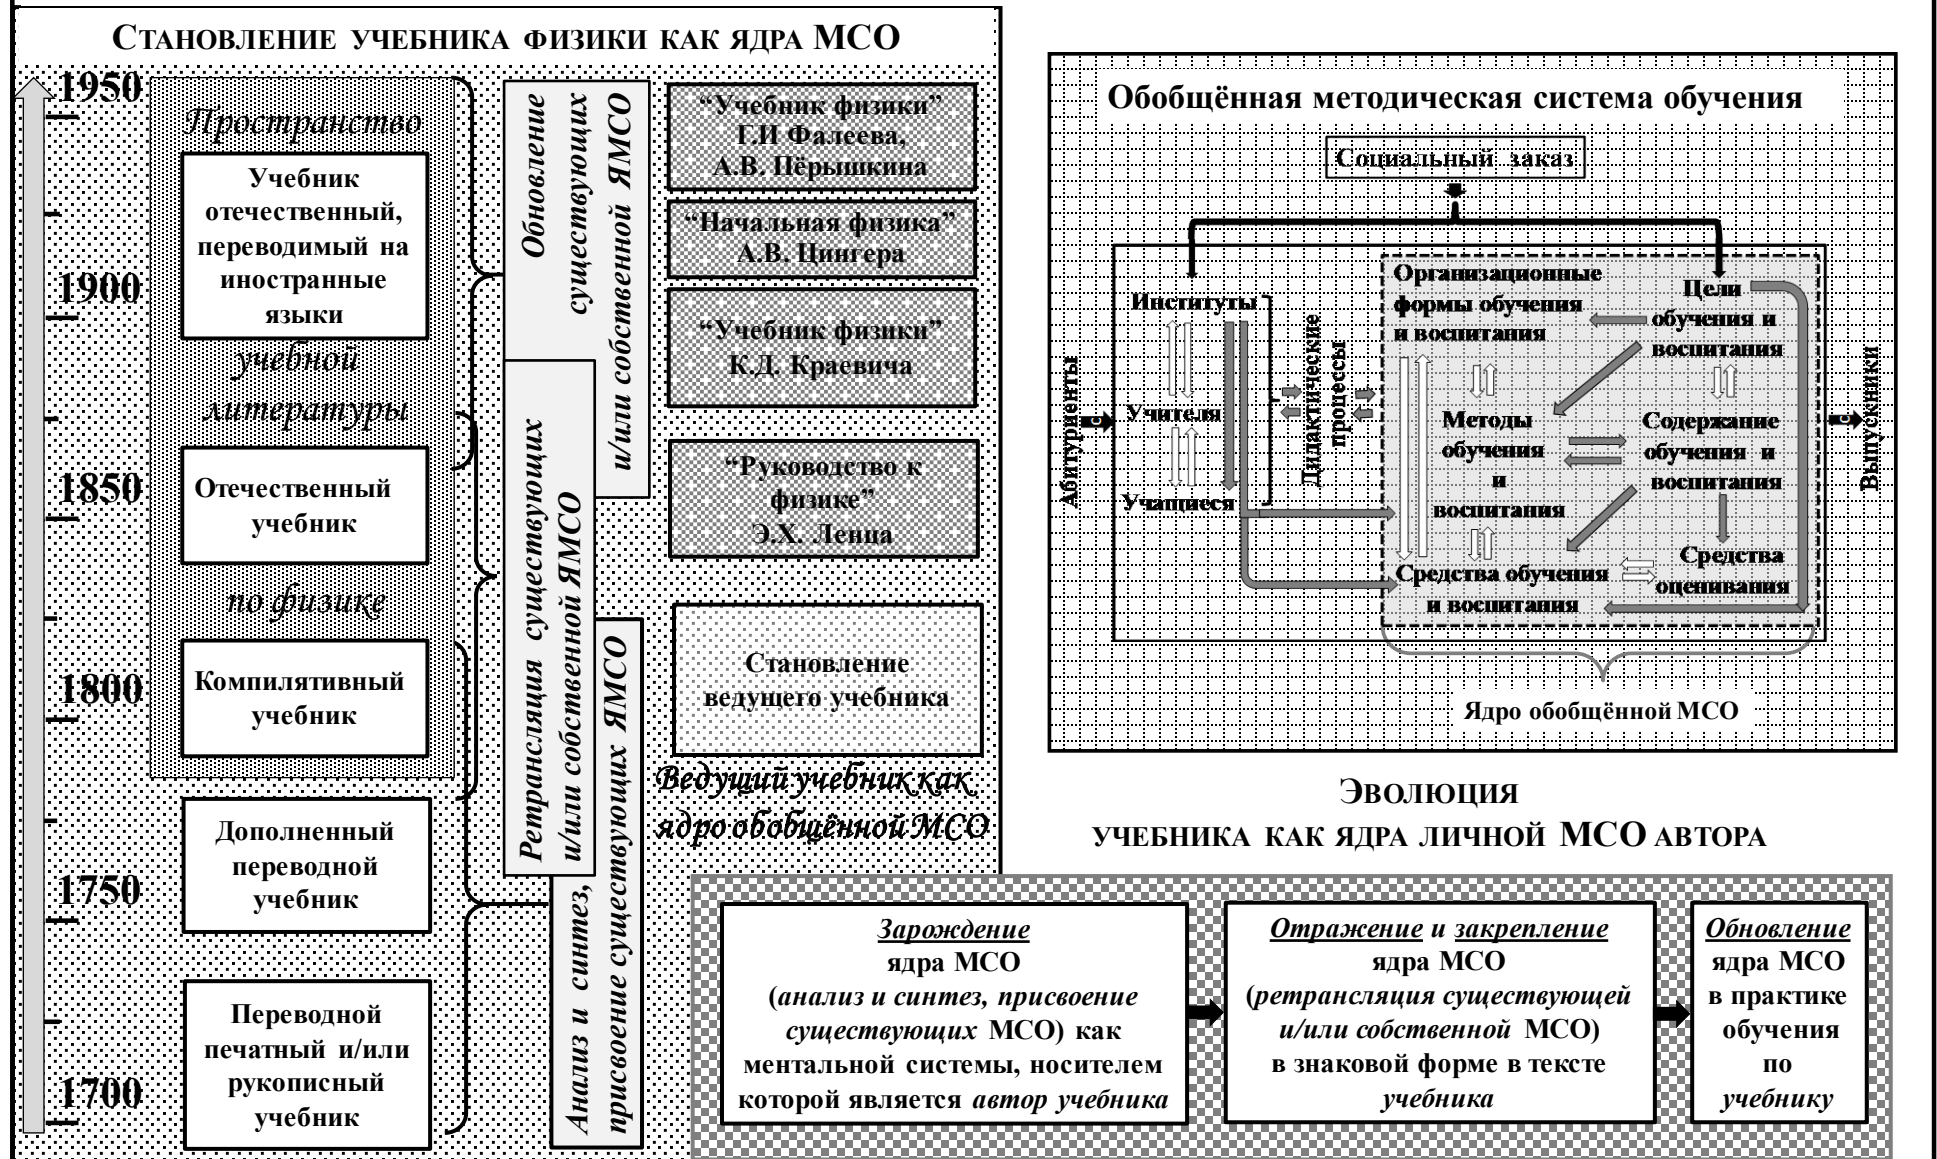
СТАНОВЛЕНИЕ УЧЕБНИКА ФИЗИКИ КАК ЯДРА МСО

1950
1900
1850
1800
1750
1700

Пространство учебной литературы по физике

Учебник отечественный, переводимый на иностранные языки

Отечественный учебник

Компилятивный учебник

Дополненный переводной учебник

Переводной печатный и/или рукописный учебник

Обновление существующих и/или собственной ЯМСО

Ретрансляция существующих и/или собственной ЯМСО

Анализ и синтез, присвоение существующих ЯМСО

"Учебник физики" Г.И Фалеева, А.В. Пёрышкина

"Начальная физика" А.В. Цингера

"Учебник физики" К.Д. Краевича

"Руководство к физике" Э.Х. Ленца

Становление ведущего учебника

Ведущий учебник как ядро обобщённой МСО

Обобщённая методическая система обучения

Социальный заказ

Абитуриенты

Институты

Учителя

Учащиеся

Дидактические процессы

Организационные формы обучения и воспитания

Цели обучения и воспитания

Методы обучения и воспитания

Содержание обучения и воспитания

Средства обучения и воспитания

Средства оценивания

Выпускники

Ядро обобщённой МСО

ЭВОЛЮЦИЯ УЧЕБНИКА КАК ЯДРА ЛИЧНОЙ МСО АВТОРА

Зарождение ядра МСО (анализ и синтез, присвоение существующих МСО) как ментальной системы, носителем которой является автор учебника

Отражение и закрепление ядра МСО (ретрансляция существующей и/или собственной МСО) в знаковой форме в тексте учебника

Обновление ядра МСО в практике обучения по учебнику